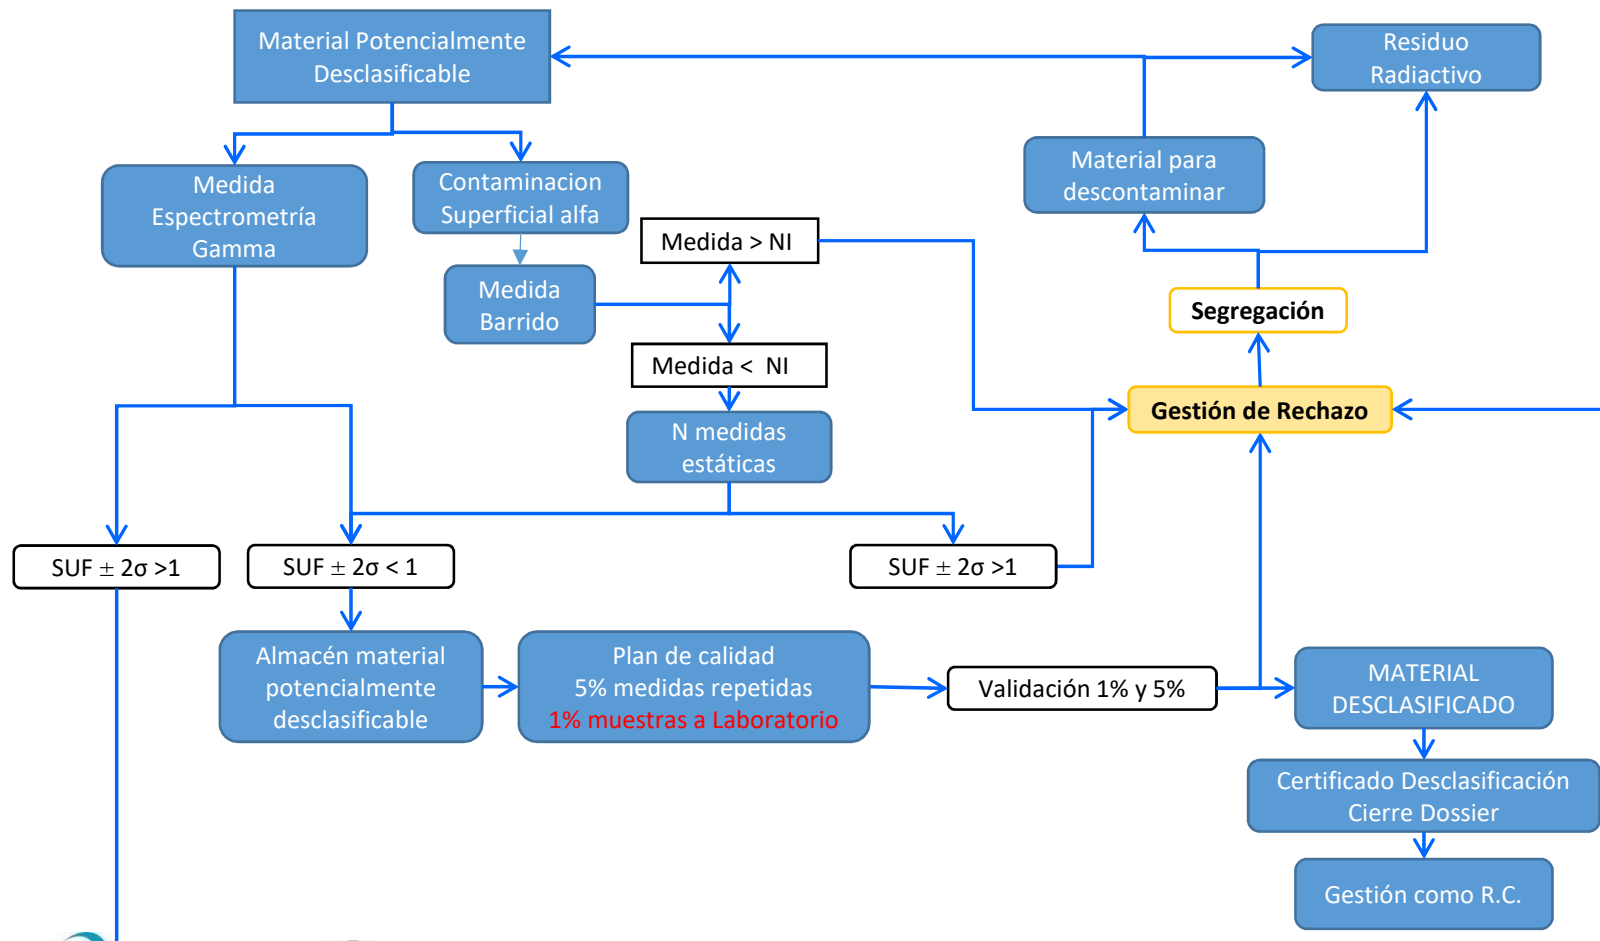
Material Potencialmente Desclasificable

Residuo Radiactivo

Medida Espectrometría Gamma

Contaminacion Superficial alfa

Material para descontaminar

Medida > NI

Medida Barrido

Segregación

Medida < NI

Gestión de Rechazo

N medidas estáticas

SUF $\pm$ 2σ >1

SUF $\pm$ 2σ < 1

SUF $\pm$ 2σ >1

Almacén material potencialmente desclasificable

Plan de calidad
5% medidas repetidas
1% muestras a Laboratorio

Validación 1% y 5%

MATERIAL DESCLASIFICADO

Certificado Desclasificación
Cierre Dossier

Gestión como R.C.